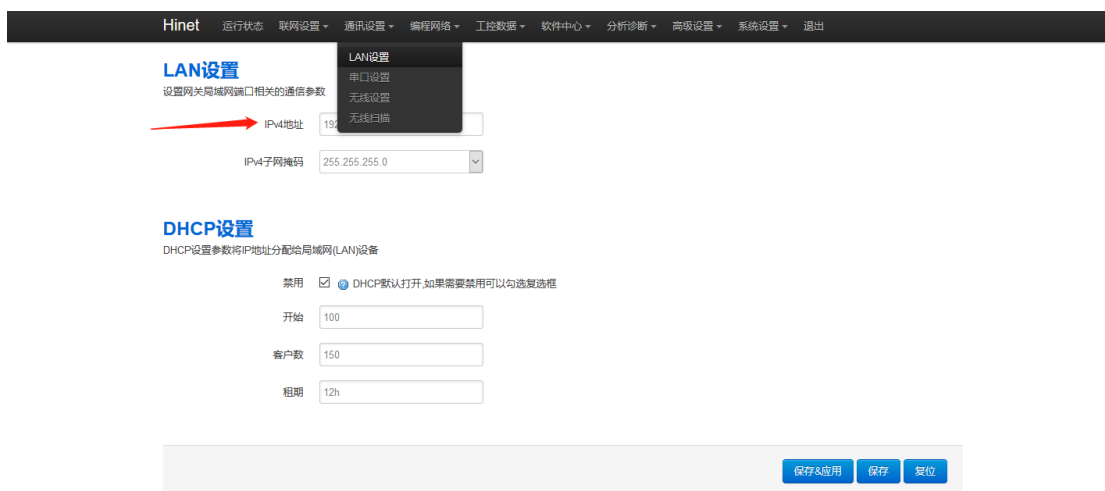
Hinet 运行状态 联网设置 ▾ 通讯设置 ▾ 编程网络 ▾ 工控数据 ▾ 软件中心 ▾ 分析诊断 ▾ 高级设置 ▾ 系统设置 ▾ 退出

LAN设置
串口设置
无线设置
无线扫描

LAN设置
设置网关局域网端口相关的通信参数

IPv4地址 192

IPv4子网掩码 255.255.255.0

DHCP设置
DHCP设置参数将IP地址分配给局域网(LAN)设备

禁用 DHCP默认打开,如果需要禁用可以勾选复选框

开始 100

客户数 150

租期 12h

保存&应用 保存 复位